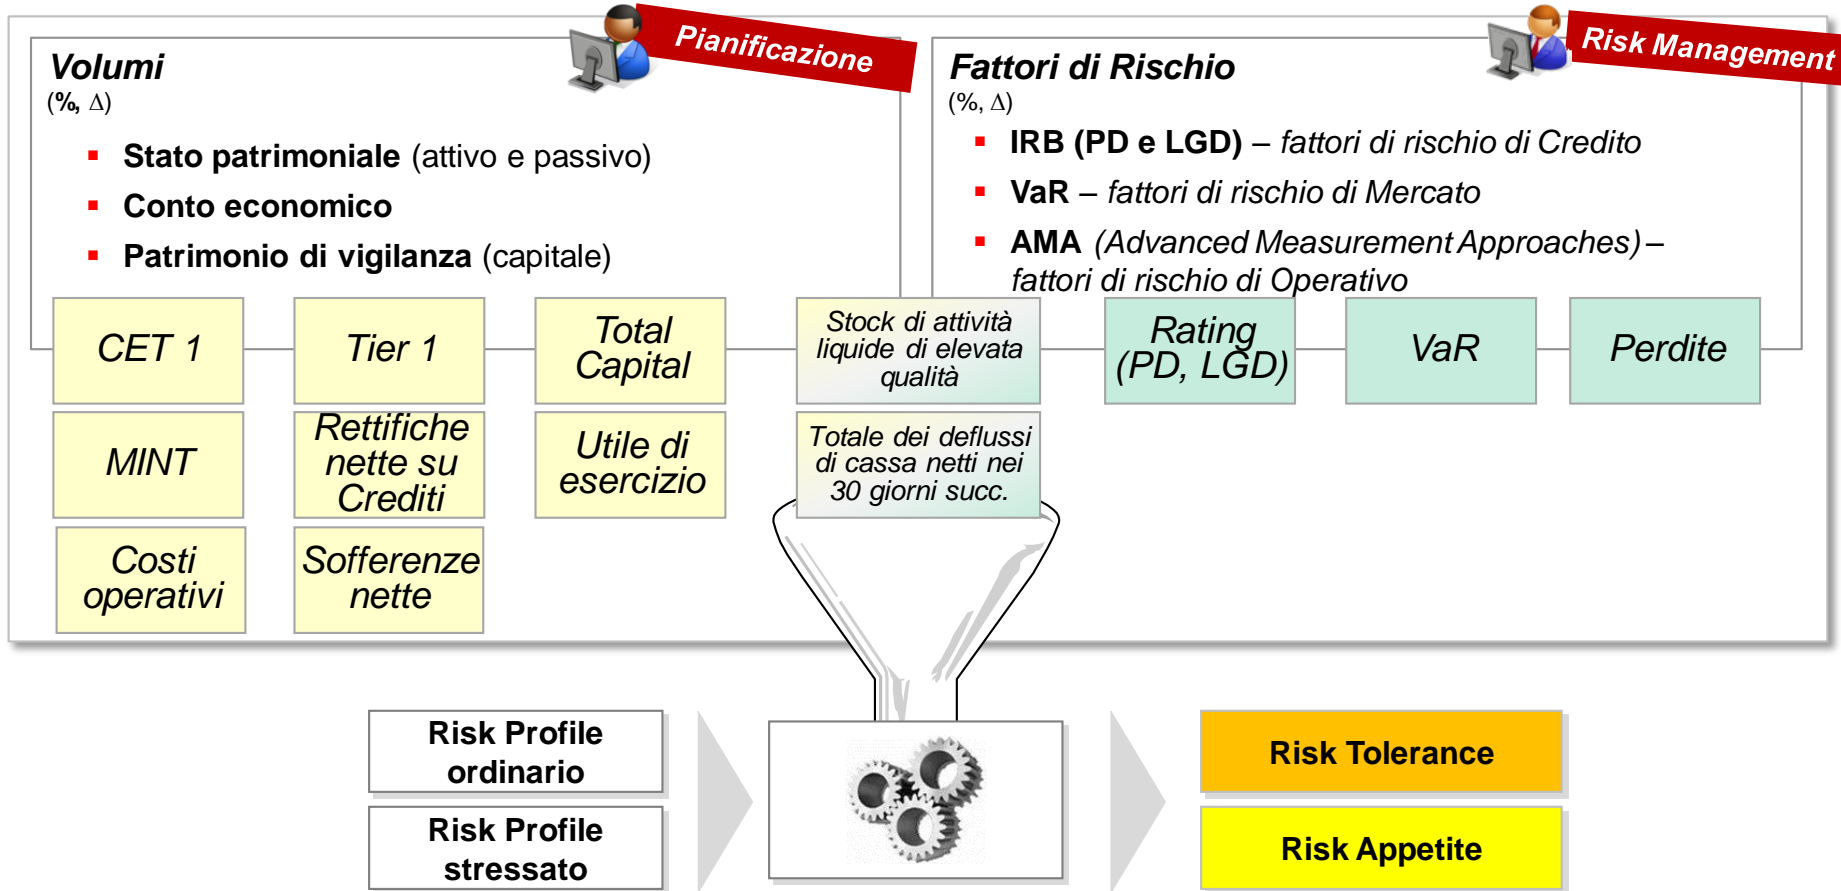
Volumi
(%, $\Delta$)

Pianificazione

- Stato patrimoniale (attivo e passivo)
- Conto economico
- Patrimonio di vigilanza (capitale)

Fattori di Rischio
(%, $\Delta$)

Risk Management

- IRB (PD e LGD) – fattori di rischio di Credito
- VaR – fattori di rischio di Mercato
- AMA (Advanced Measurement Approaches) – fattori di rischio di Operativo

CET 1

Tier 1

Total Capital

Stock di attività liquide di elevata qualità

Rating (PD, LGD)

VaR

Perdite

MINT

Rettifiche nette su Crediti

Utile di esercizio

Totale dei deflussi di cassa netti nei 30 giorni succ.

Costi operativi

Sofferenze nette

Risk Profile ordinario

Risk Profile stressato

Risk Tolerance

Risk Appetite